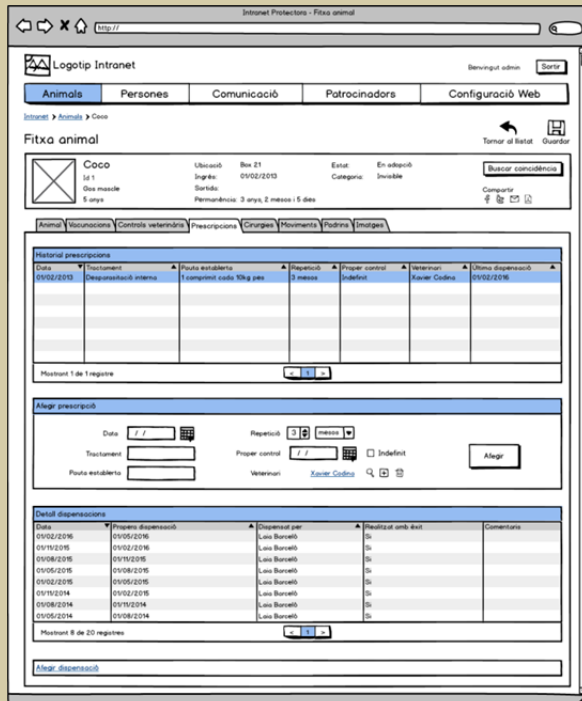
Intranet Protectora - Fitxa animal

http://

Logotip Intranet

Benvingut admin   Sortir

Animals | Persones | Comunicació | Patrocinadors | Configuració Web

Intranet > Animals > Coco

Fitxa animal

Tornar al llistat   Guardar

Coco
Id 1
Gos mascle
5 anys

Ubicació: Box 21
Ingrés: 01/02/2013
Sortida:
Permanència: 3 anys, 2 mesos i 5 dies

Estat: En adopció
Categoria: Invisible

Buscar coincidència

Compartir

Animal | Vacunacions | Controls veterinaris | Prescripcions | Cirurgies | Moviments | Padrins | Imatges

Historial prescripcions

| Data | Tractament | Pauta establerta | Repetició | Proper control | Veterinari | Ultima dispensació |
|---|---|---|---|---|---|---|
| 01/02/2013 | Desparasitació interna | 1 comprimit cada 10kg pes | 3 mesos | Indefinit | Xavier Codina | 01/02/2016 |

Mostrant 1 de 1 registre

< 1 >

Afegir prescripció

Data / /
Tractament
Pauta establerta
Repetició 3 mesos
Proper control / /   Indefinit
Veterinari: Xavier Codina

Afegir

Detall dispensacions

| Data | Propera dispensació | Dispensat per | Realitzat amb èxit | Comentaris |
|---|---|---|---|---|
| 01/02/2016 | 01/05/2016 | Laia Barceló | Si | |
| 01/11/2015 | 01/02/2016 | Laia Barceló | Si | |
| 01/08/2015 | 01/11/2015 | Laia Barceló | Si | |
| 01/05/2015 | 01/08/2015 | Laia Barceló | Si | |
| 01/02/2015 | 01/05/2015 | Laia Barceló | Si | |
| 01/11/2014 | 01/02/2015 | Laia Barceló | Si | |
| 01/08/2014 | 01/11/2014 | Laia Barceló | Si | |
| 01/05/2014 | 01/08/2014 | Laia Barceló | Si | |

Mostrant 8 de 20 registres

< 1 >

Afegir dispensació